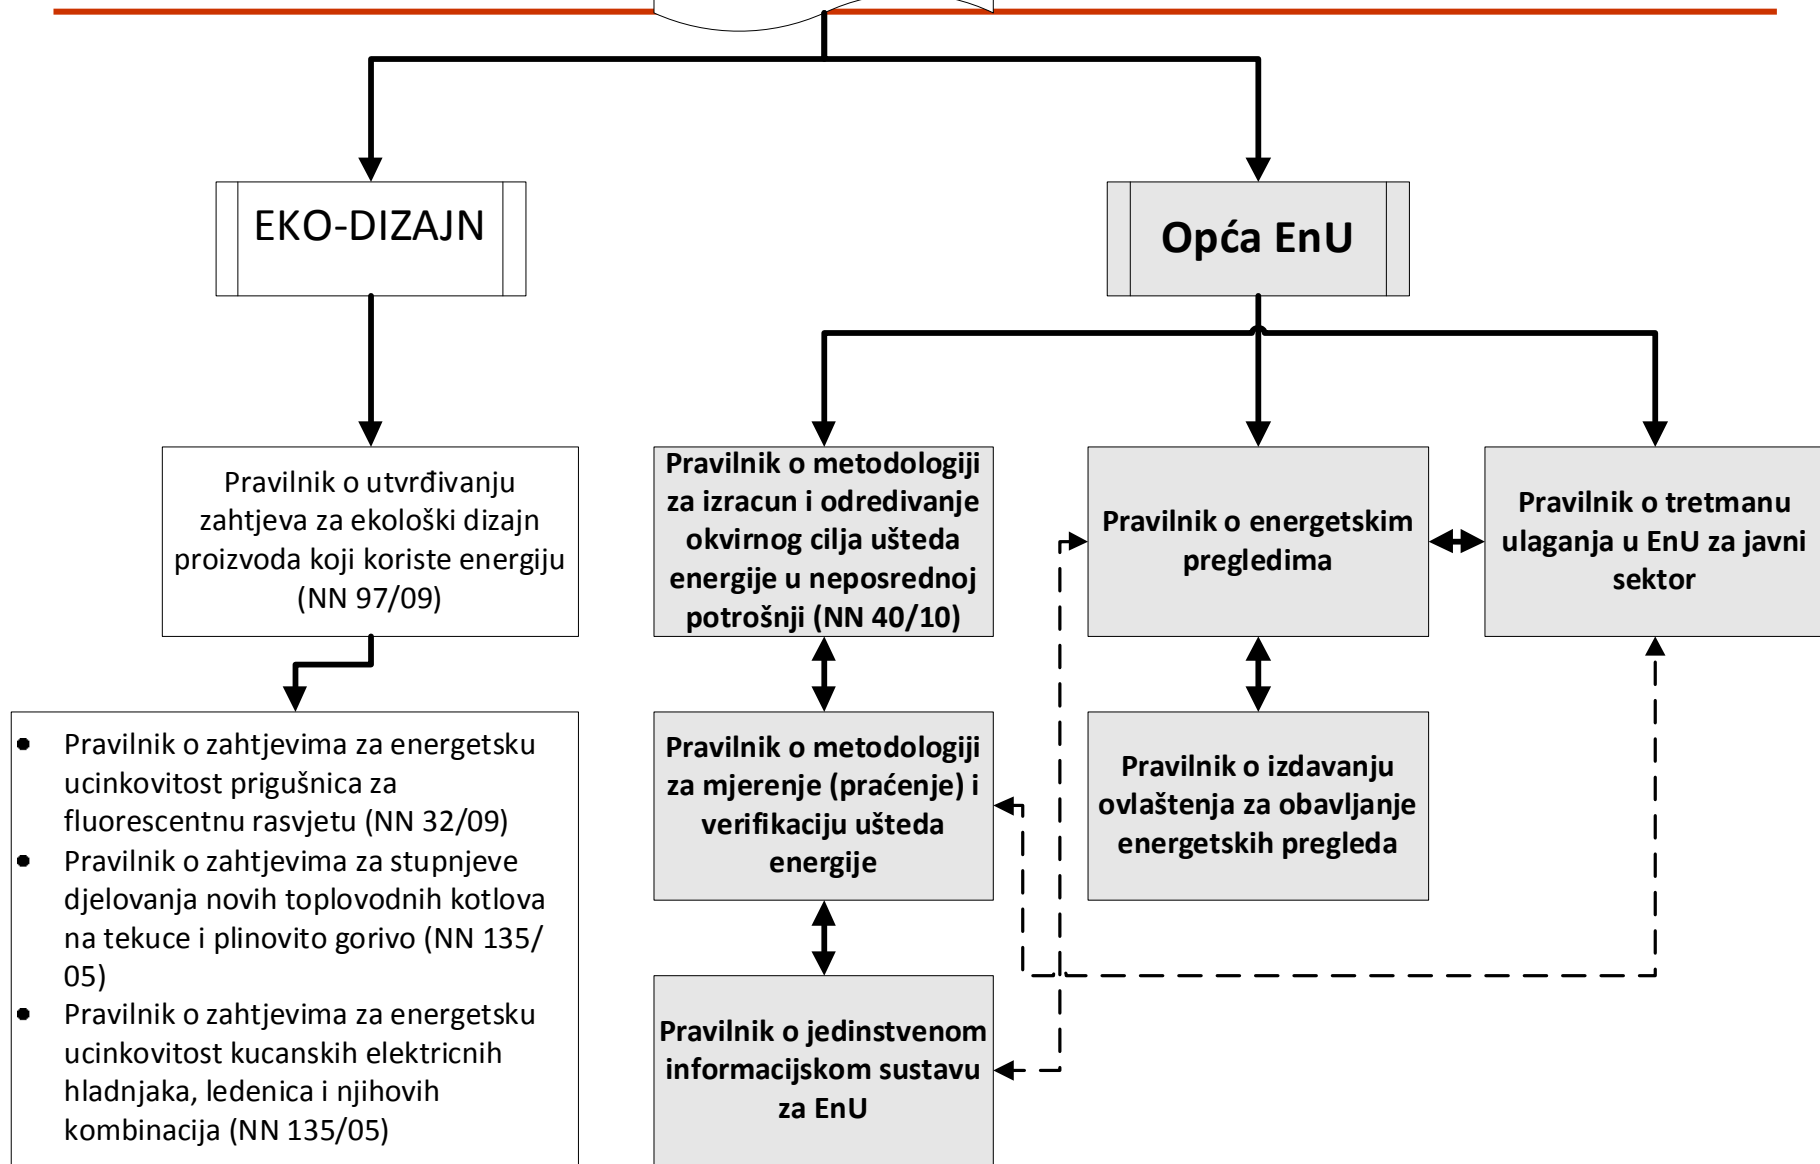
EKO-DIZAJN

Opća EnU

Pravilnik o utvrđivanju zahtjeva za ekološki dizajn proizvoda koji koriste energiju (NN 97/09)

- Pravilnik o zahtjevima za energetsku ucinkovitost prigušnica za fluorescentnu rasvjetu (NN 32/09)
- Pravilnik o zahtjevima za stupnjeve djelovanja novih toplovodnih kotlova na tekuce i plinovito gorivo (NN 135/05)
- Pravilnik o zahtjevima za energetsku ucinkovitost kucanskih elektricnih hladnjaka, ledenica i njihovih kombinacija (NN 135/05)

Pravilnik o metodologiji za izracun i odredivanje okvirnog cilja ušteda energije u neposrednoj potrošnji (NN 40/10)

Pravilnik o energetskim pregledima

Pravilnik o tretmanu ulaganja u EnU za javni sektor

Pravilnik o metodologiji za mjerenje (praćenje) i verifikaciju ušteda energije

Pravilnik o izdavanju ovlaštenja za obavljanje energetskih pregleda

Pravilnik o jedinstvenom informacijskom sustavu za EnU